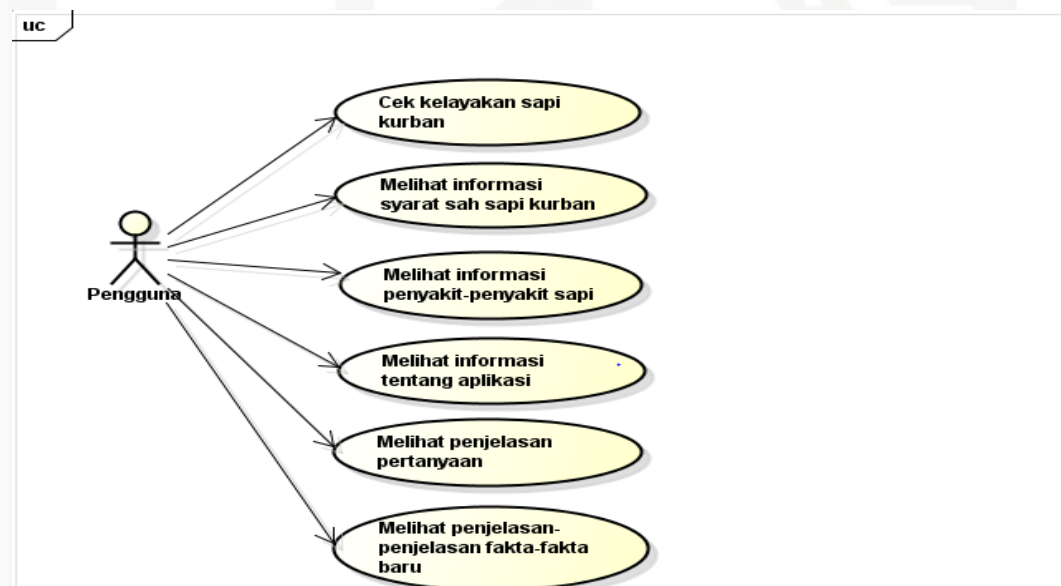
uc

Pengguna

Cek kelayakan sapi kurban

Melihat informasi syarat sah sapi kurban

Melihat informasi penyakit-penyakit sapi

Melihat informasi tentang aplikasi

Melihat penjelasan pertanyaan

Melihat penjelasan-penjelasan fakta-fakta baru